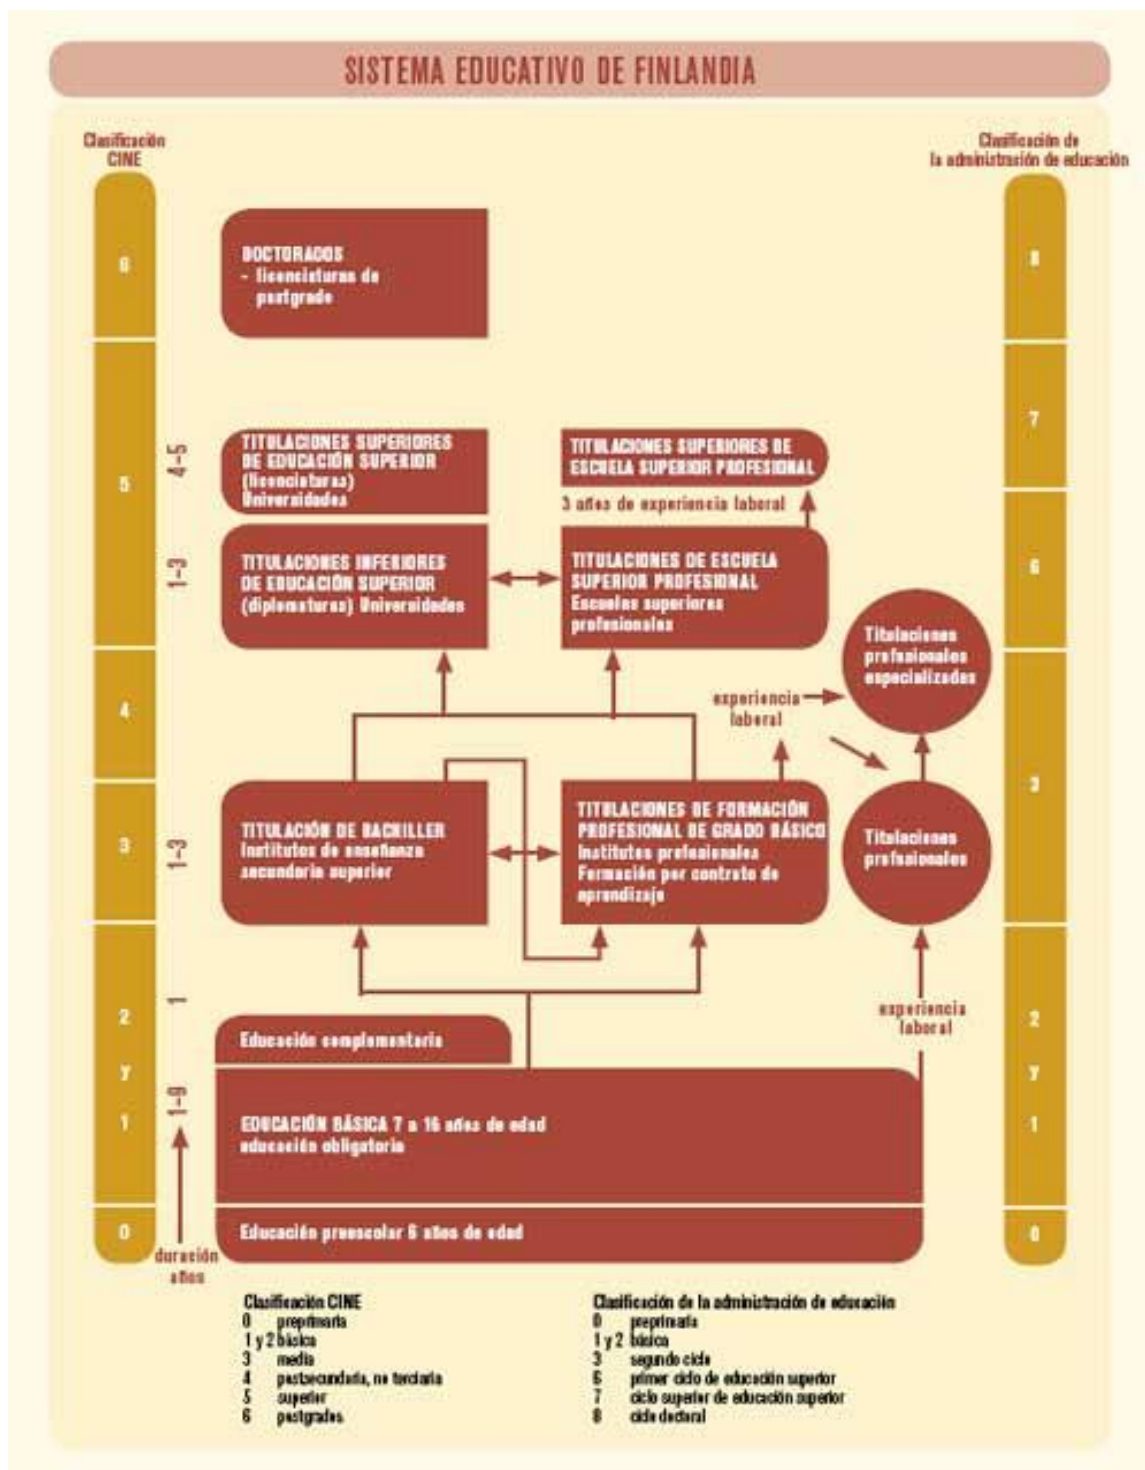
SISTEMA EDUCATIVO DE FINLANDIA

Clasificación CINE

Clasificación de la administración de educación

6

5

4

3

2

y

1

0

8

7

6

3

2

y

1

0

DOCTORADOS
- licenciaturas de postgrado

4-5

TITULACIONES SUPERIORES DE EDUCACIÓN SUPERIOR (licenciaturas) Universidades

TITULACIONES SUPERIORES DE ESCUELA SUPERIOR PROFESIONAL

3 años de experiencia laboral

1-3

TITULACIONES INFERIORES DE EDUCACIÓN SUPERIOR (diplomaturas) Universidades

TITULACIONES DE ESCUELA SUPERIOR PROFESIONAL Escuelas superiores profesionales

Titulaciones profesionales especializadas

experiencia laboral

1-3

TITULACIÓN DE BACHILLER Institutos de enseñanza secundaria superior

TITULACIONES DE FORMACIÓN PROFESIONAL DE GRADO BÁSICO Institutos profesionales Formación por contrato de aprendizaje

Titulaciones profesionales

1

Educación complementaria

experiencia laboral

1-9

EDUCACIÓN BÁSICA 7 a 16 años de edad educación obligatoria

Educación preescolar 6 años de edad

duración años

Clasificación CINE
0 preprimaria
1 y 2 básica
3 media
4 postsecundaria, no terciaria
5 superior
6 postgrados

Clasificación de la administración de educación
0 preprimaria
1 y 2 básica
3 segundo ciclo
6 primer ciclo de educación superior
7 ciclo superior de educación superior
8 ciclo doctoral